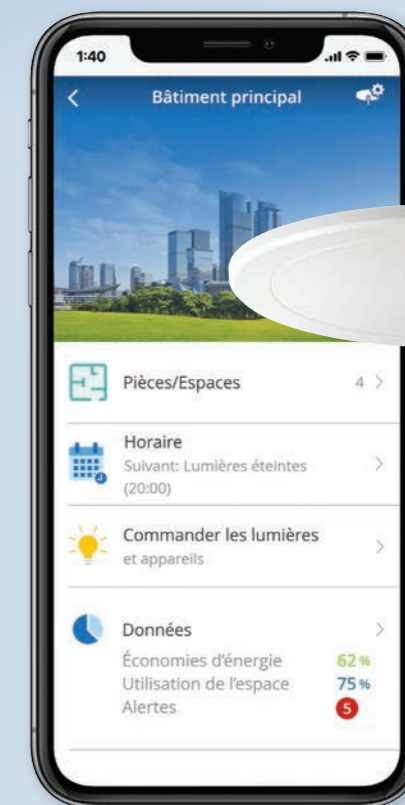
1:40

Bâtiment principal

Pièces/Espaces 4 >

Horaire
Suivant: Lumières éteintes (20:00) >

Commander les lumières
et appareils >

Données >
Économies d'énergie 62 %
Utilisation de l'espace 75 %
Alertes 5